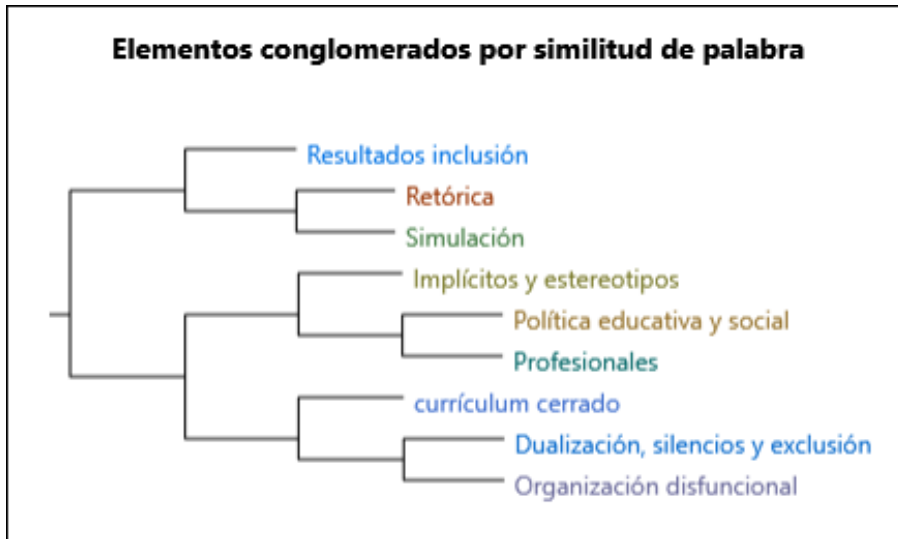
Elementos conglomerados por similitud de palabra

Resultados inclusión
Retórica
Simulación
Implícitos y estereotipos
Política educativa y social
Profesionales
currículum cerrado
Dualización, silencios y exclusión
Organización disfuncional